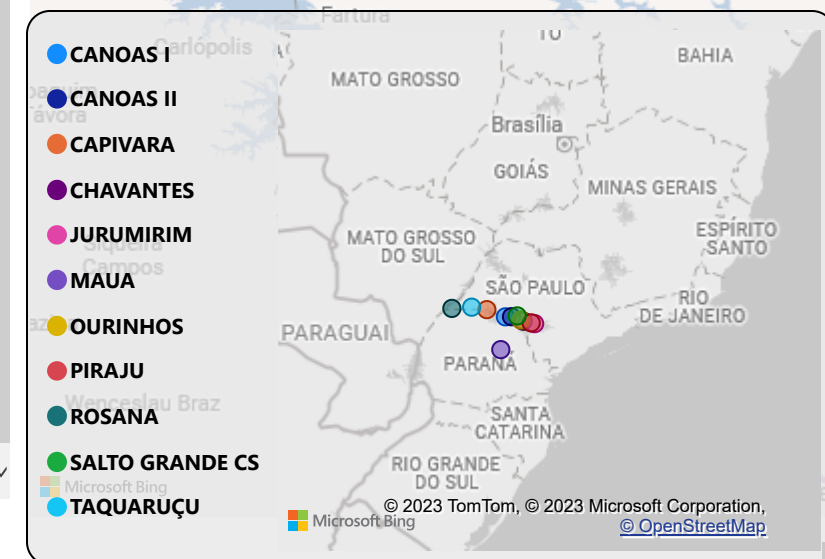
CANOAS I
CANOAS II
CAPIVARA
CHAVANTES
JURUMIRIM
MAUA
OURINHOS
PIRAJU
ROSANA
SALTO GRANDE CS
TAQUARUÇU

Fartura
Carlópolis
Siqueira Campos
Wenceslau Braz
Microsoft Bing

TO
BAHIA
MATO GROSSO
Brasília
GOIÁS
MINAS GERAIS
ESPÍRITO SANTO
MATO GROSSO DO SUL
SÃO PAULO
RIO DE JANEIRO
PARAGUAI
PARANÁ
SANTA CATARINA
RIO GRANDE DO SUL
Microsoft Bing
© 2023 TomTom, © 2023 Microsoft Corporation, © OpenStreetMap